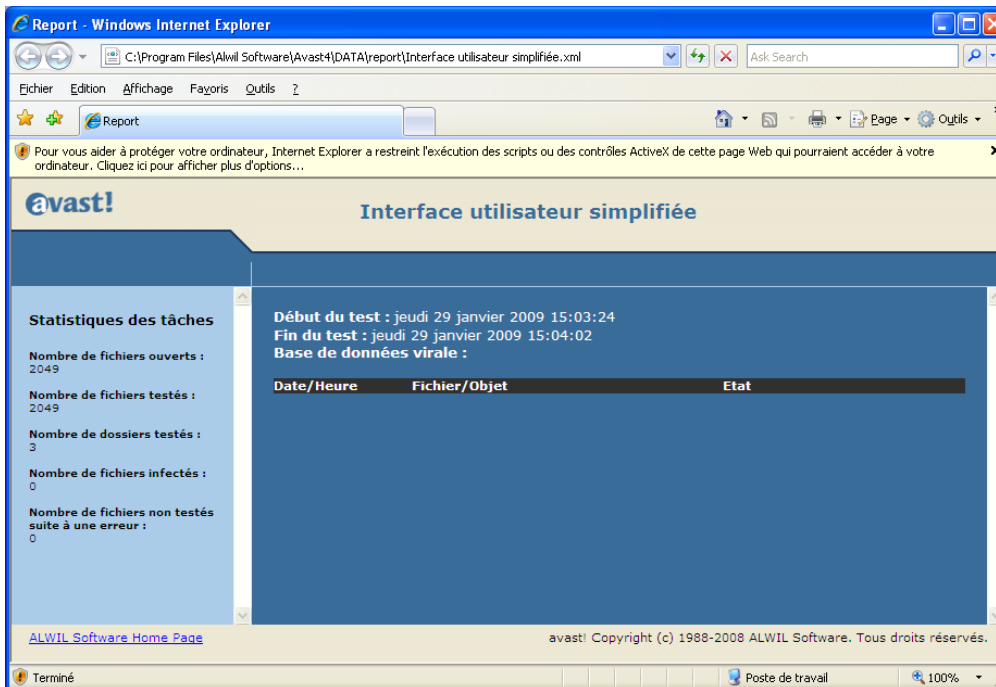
Report - Windows Internet Explorer

C:\Program Files\Alwil Software\Avast4\DATA\report\Interface utilisateur simplifiée.xml

Ask Search

Fichier Edition Affichage Favoris Outils ?

Report

Page Outils

Pour vous aider à protéger votre ordinateur, Internet Explorer a restreint l'exécution des scripts ou des contrôles ActiveX de cette page Web qui pourraient accéder à votre ordinateur. Cliquez ici pour afficher plus d'options...

avast!

Interface utilisateur simplifiée

Statistiques des tâches

Nombre de fichiers ouverts :
2049

Nombre de fichiers testés :
2049

Nombre de dossiers testés :
3

Nombre de fichiers infectés :
0

Nombre de fichiers non testés suite à une erreur :
0

Début du test : jeudi 29 janvier 2009 15:03:24
Fin du test : jeudi 29 janvier 2009 15:04:02
Base de données virale :

| Date/Heure | Fichier/Objet | Etat |
|---|---|---|

ALWIL Software Home Page

avast! Copyright (c) 1988-2008 ALWIL Software. Tous droits réservés.

Terminé

Poste de travail

100%